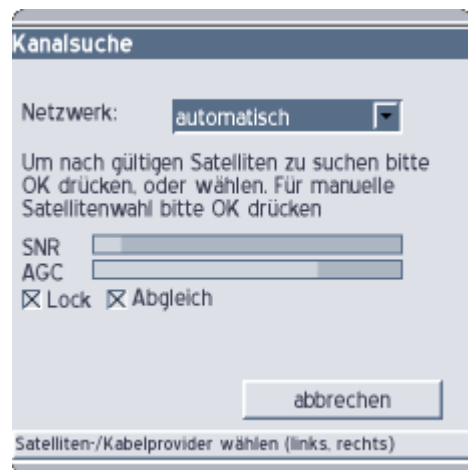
Kanalsuche

Netzwerk: automatisch

Um nach gültigen Satelliten zu suchen bitte OK drücken, oder wählen. Für manuelle Satellitenwahl bitte OK drücken

SNR
AGC
☒ Lock ☒ Abgleich

abbrechen

Satelliten-/Kabelprovider wählen (links, rechts)